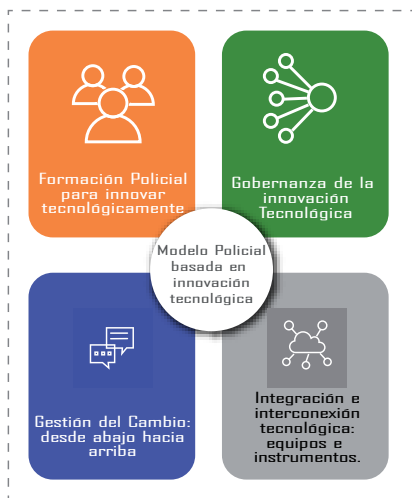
Formación Policial para innovar tecnológicamente

Gobernanza de la innovación Tecnológica

Modelo Policial basada en innovación tecnológica

Gestión del Cambio: desde abajo hacia arriba

Integración e interconexión tecnológica: equipos e instrumentos.